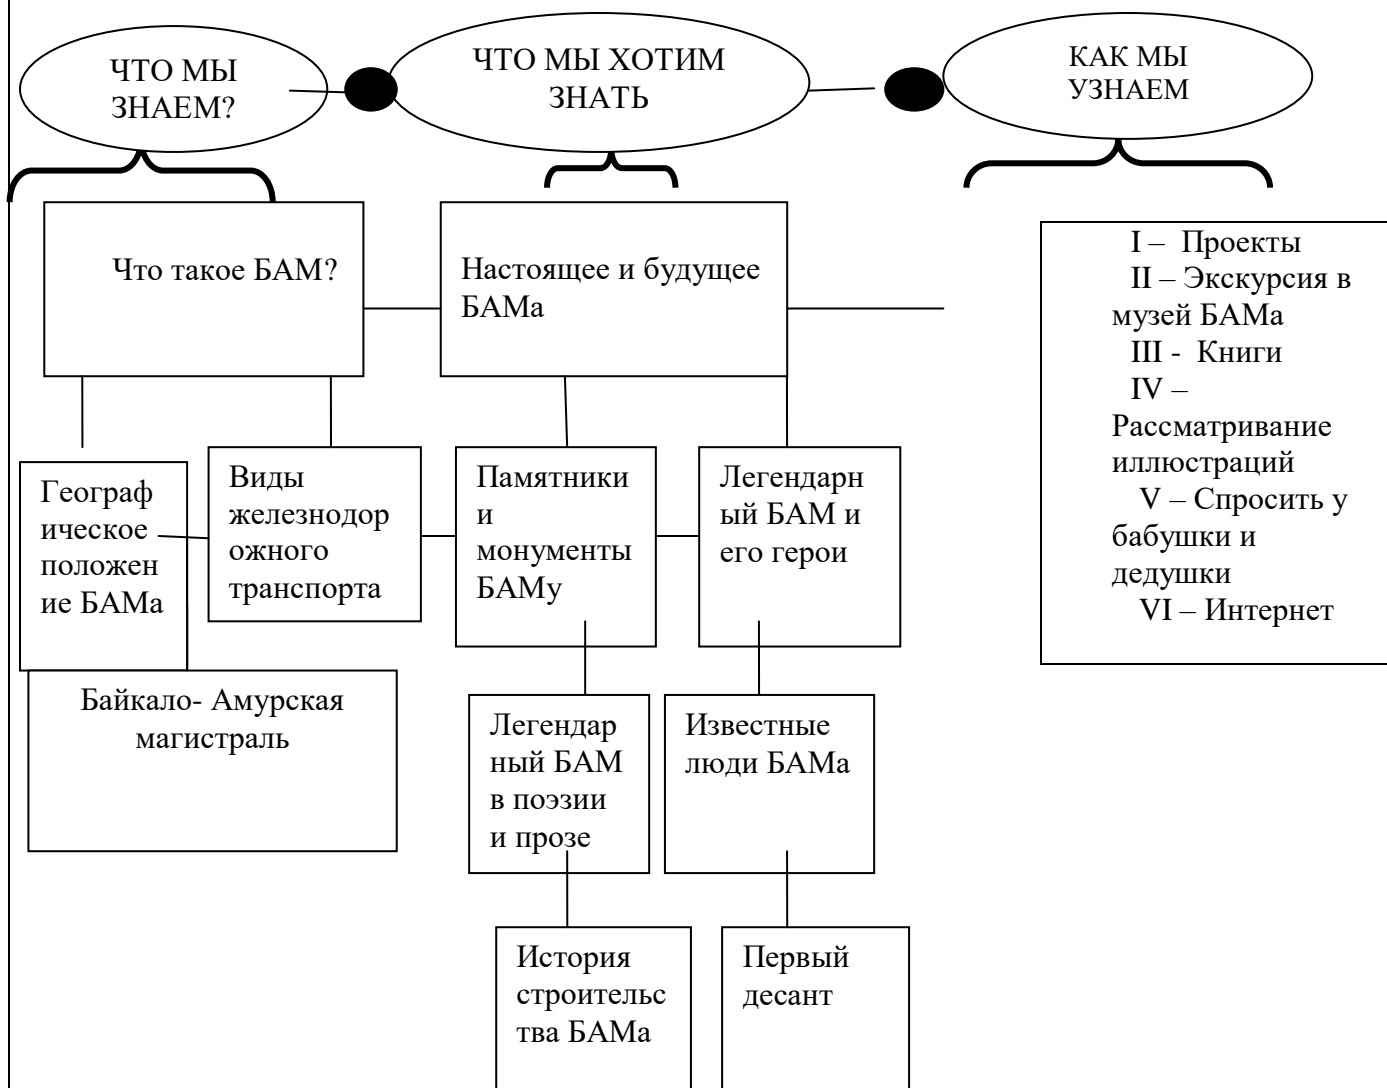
ЧТО МЫ ЗНАЕМ?

ЧТО МЫ ХОТИМ ЗНАТЬ

КАК МЫ УЗНАЕМ

Что такое БАМ?

Настоящее и будущее БАМа

I – Проекты
II – Экскурсия в музей БАМа
III - Книги
IV – Рассматривание иллюстраций
V – Спросить у бабушки и дедушки
VI – Интернет

Географическое положение БАМа

Виды железнодорожного транспорта

Памятники и монументы БАМу

Легендарный БАМ и его герои

Байкало- Амурская магистраль

Легендарный БАМ в поэзии и прозе

Известные люди БАМа

История строительства БАМа

Первый десант